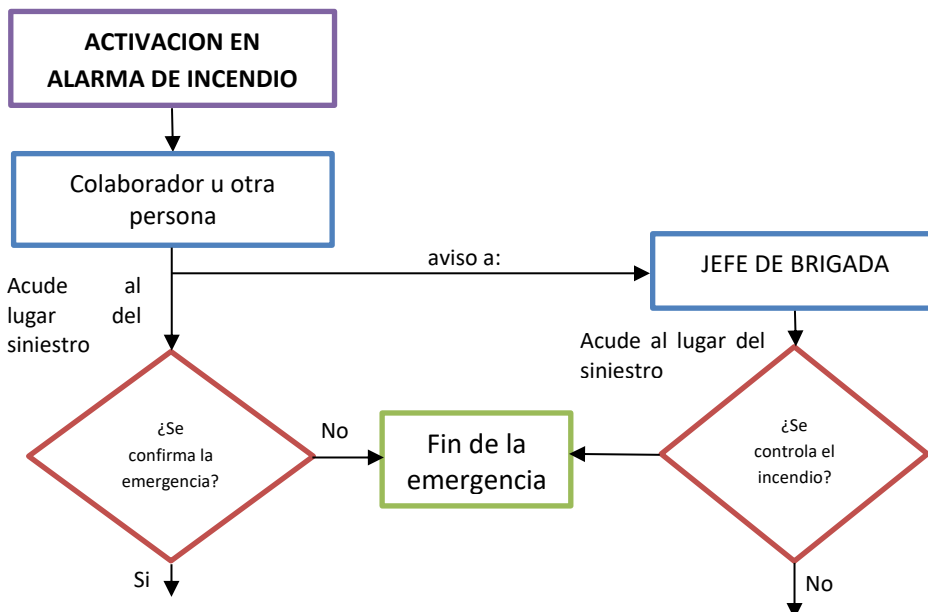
ACTIVACION EN ALARMA DE INCENDIO

Colaborador u otra persona

aviso a:

JEFE DE BRIGADA

Acude al lugar del siniestro

Acude al lugar del siniestro

¿Se confirma la emergencia?

No

Fin de la emergencia

¿Se controla el incendio?

Si

No